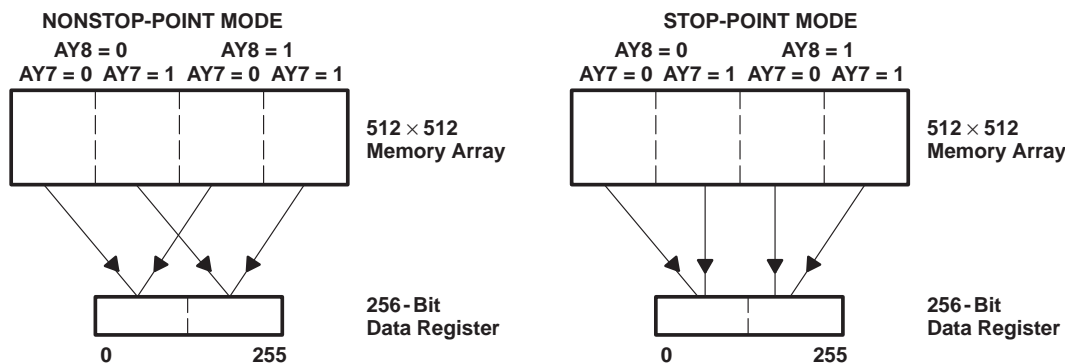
NONSTOP-POINT MODE

AY8 = 0 AY8 = 1

AY7 = 0 AY7 = 1 AY7 = 0 AY7 = 1

$512 \times 512$ Memory Array

256-Bit Data Register

0 255

STOP-POINT MODE

AY8 = 0 AY8 = 1

AY7 = 0 AY7 = 1 AY7 = 0 AY7 = 1

$512 \times 512$ Memory Array

256-Bit Data Register

0 255